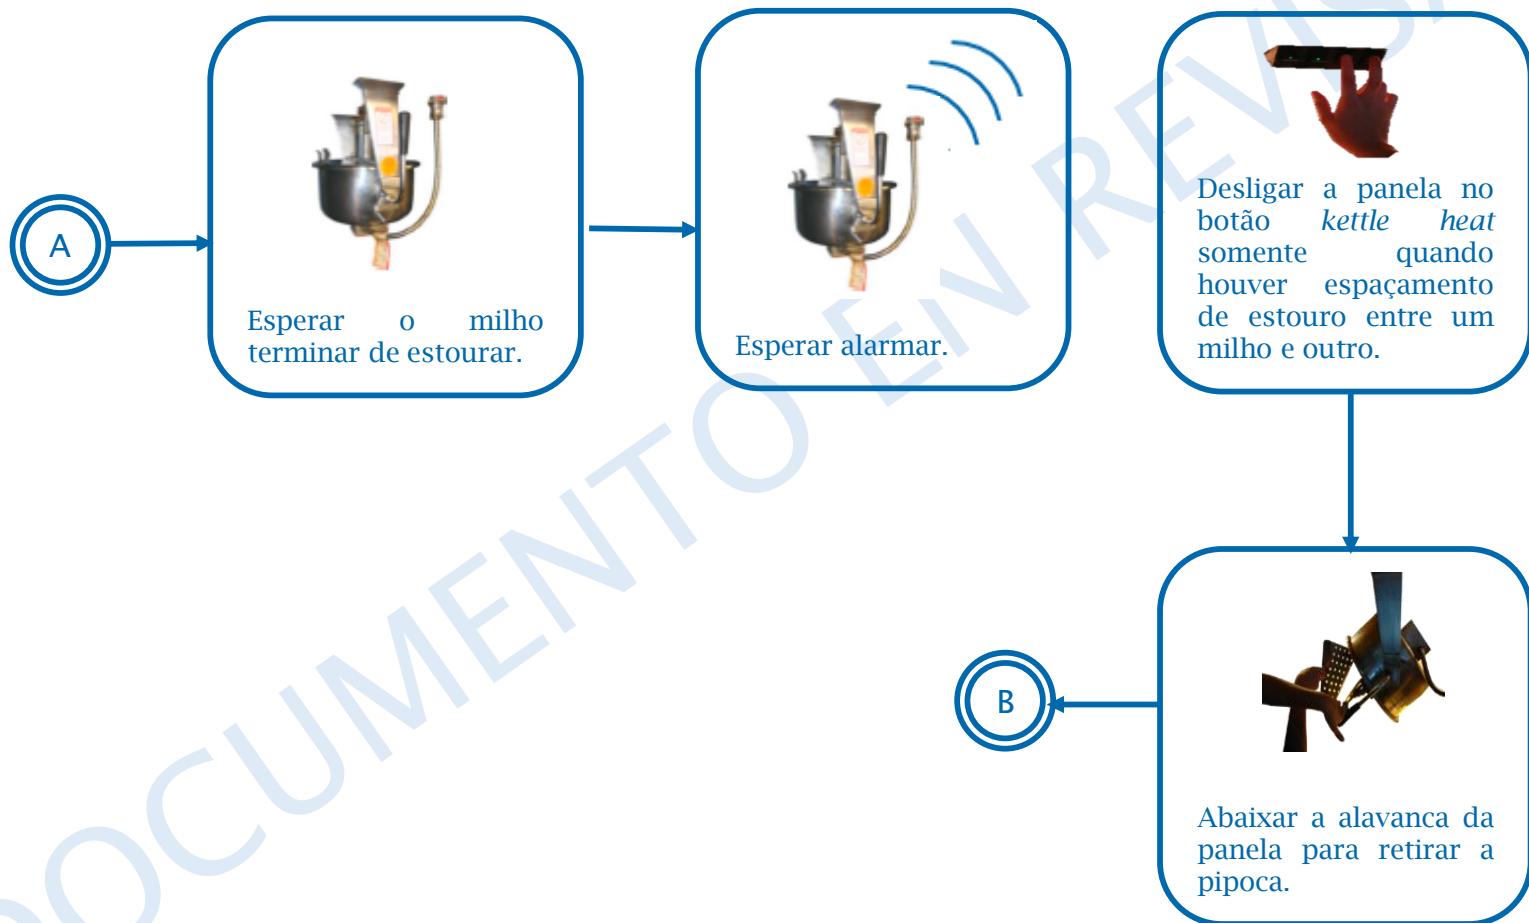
A

Esperar o milho terminar de estourar.

Esperar alarmar.

Desligar a panela no botão *kettle heat* somente quando houver espaçamento de estouro entre um milho e outro.

Abaixar a alavanca da panela para retirar a pipoca.

B

DOCUMENTO EM REVISÃ